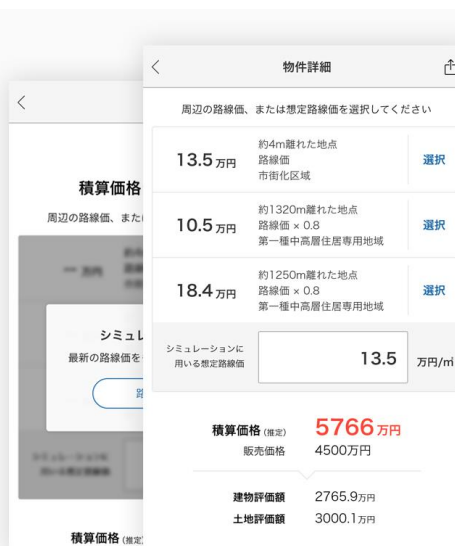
積算価格

周辺の路線価、また

シミュレ

最新の路線価を

積算価格（推定）

物件詳細

周辺の路線価、または想定路線価を選択してください

| | | |
|---|---|---|
| 13.5万円 | 約4m離れた地点 路線価 市街化区域 | 選択 |
| 10.5万円 | 約1320m離れた地点 路線価 × 0.8 第一種中高層住居専用地域 | 選択 |
| 18.4万円 | 約1250m離れた地点 路線価 × 0.8 第一種中高層住居専用地域 | 選択 |

シミュレーションに用いる想定路線価 13.5 万円/㎡

積算価格（推定） 5766万円
販売価格 4500万円

建物評価額 2765.9万円
土地評価額 3000.1万円